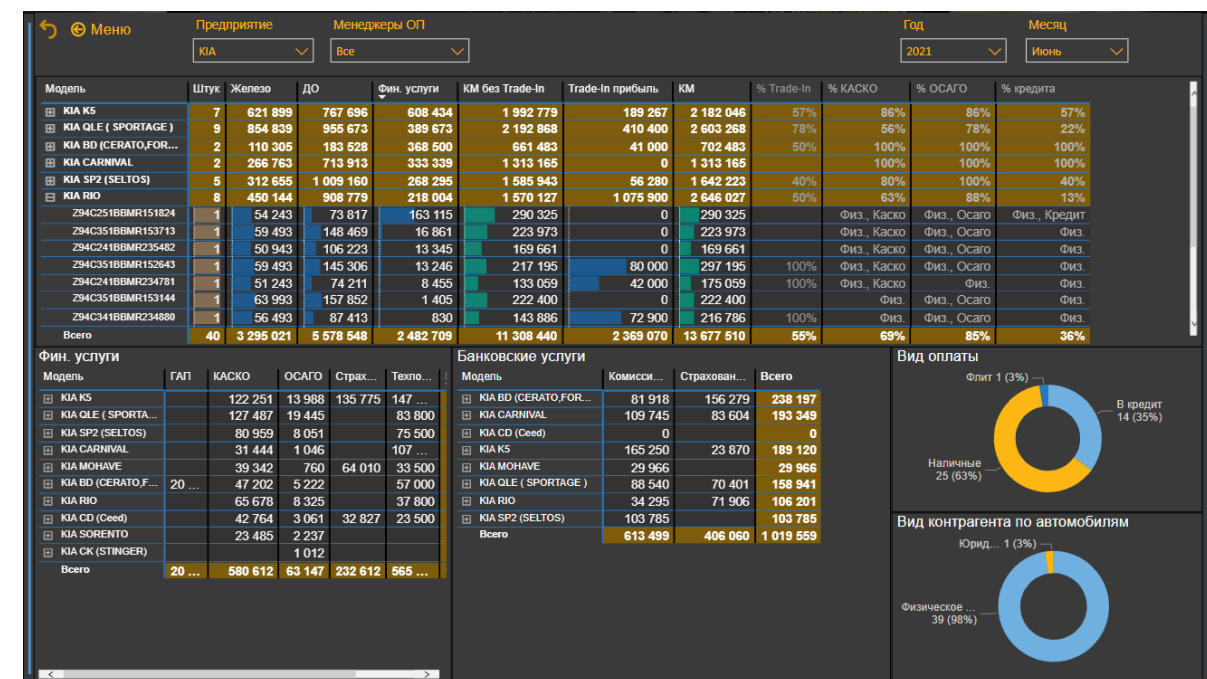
Меню

Предприятие
KIA

Менеджеры ОП
Все

Год
2021

Месяц
Июнь

| Модель | Штук | Железо | ДО | Фин. услуги | КМ без Trade-In | Trade-In прибыль | КМ | % Trade-In | % КАСКО | % ОСАГО | % кредита |
|---|---|---|---|---|---|---|---|---|---|---|---|
| KIA K5 | 7 | 621 899 | 767 696 | 608 434 | 1 992 779 | 189 267 | 2 182 046 | 57% | 86% | 86% | 57% |
| KIA QLE ( SPORTAGE ) | 9 | 854 839 | 955 673 | 389 673 | 2 192 868 | 410 400 | 2 603 268 | 78% | 56% | 78% | 22% |
| KIA BD (CERATO,FOR... | 2 | 110 305 | 183 528 | 368 500 | 661 483 | 41 000 | 702 483 | 50% | 100% | 100% | 100% |
| KIA CARNIVAL | 2 | 266 763 | 713 913 | 333 339 | 1 313 165 | 0 | 1 313 165 | | 100% | 100% | 100% |
| KIA SP2 (SELTOS) | 5 | 312 655 | 1 009 160 | 268 295 | 1 585 943 | 56 280 | 1 642 223 | 40% | 80% | 100% | 40% |
| KIA RIO | 8 | 450 144 | 908 779 | 218 004 | 1 570 127 | 1 075 900 | 2 646 027 | 50% | 63% | 88% | 13% |
| Z94C251BBMR151824 | 1 | 54 243 | 73 817 | 163 115 | 290 325 | 0 | 290 325 | | Физ., Каско | Физ., Осаго | Физ., Кредит |
| Z94C351BBMR153713 | 1 | 59 493 | 148 469 | 16 861 | 223 973 | 0 | 223 973 | | Физ., Каско | Физ., Осаго | Физ. |
| Z94C241BBMR235482 | 1 | 50 943 | 106 223 | 13 345 | 169 661 | 0 | 169 661 | | Физ., Каско | Физ., Осаго | Физ. |
| Z94C351BBMR152643 | 1 | 59 493 | 145 306 | 13 246 | 217 195 | 80 000 | 297 195 | 100% | Физ., Каско | Физ., Осаго | Физ. |
| Z94C241BBMR234781 | 1 | 51 243 | 74 211 | 8 455 | 133 059 | 42 000 | 175 059 | 100% | Физ., Каско | Физ. | Физ. |
| Z94C351BBMR153144 | 1 | 63 993 | 157 852 | 1 405 | 222 400 | 0 | 222 400 | | Физ. | Физ., Осаго | Физ. |
| Z94C341BBMR234880 | 1 | 56 493 | 87 413 | 830 | 143 886 | 72 900 | 216 786 | 100% | Физ. | Физ., Осаго | Физ. |
| Всего | 40 | 3 295 021 | 5 578 548 | 2 482 709 | 11 308 440 | 2 369 070 | 13 677 510 | 55% | 69% | 85% | 36% |

Фин. услуги

| Модель | ГАП | КАСКО | ОСАГО | Страх... | Техпо... |
|---|---|---|---|---|---|
| KIA K5 | | 122 251 | 13 988 | 135 775 | 147 ... |
| KIA QLE ( SPORTA... | | 127 487 | 19 445 | | 83 800 |
| KIA SP2 (SELTOS) | | 80 959 | 8 051 | | 75 500 |
| KIA CARNIVAL | | 31 444 | 1 046 | | 107 ... |
| KIA MOHAVE | | 39 342 | 760 | 64 010 | 33 500 |
| KIA BD (CERATO,F... | 20 ... | 47 202 | 5 222 | | 57 000 |
| KIA RIO | | 65 678 | 8 325 | | 37 800 |
| KIA CD (Ceed) | | 42 764 | 3 061 | 32 827 | 23 500 |
| KIA SORENTO | | 23 485 | 2 237 | | |
| KIA CK (STINGER) | | | 1 012 | | |
| Всего | 20 ... | 580 612 | 63 147 | 232 612 | 565 ... |

Банковские услуги

| Модель | Комисси... | Страхован... | Всего |
|---|---|---|---|
| KIA BD (CERATO,FOR... | 81 918 | 156 279 | 238 197 |
| KIA CARNIVAL | 109 745 | 83 604 | 193 349 |
| KIA CD (Ceed) | 0 | | 0 |
| KIA K5 | 165 250 | 23 870 | 189 120 |
| KIA MOHAVE | 29 966 | | 29 966 |
| KIA QLE ( SPORTAGE ) | 88 540 | 70 401 | 158 941 |
| KIA RIO | 34 295 | 71 906 | 106 201 |
| KIA SP2 (SELTOS) | 103 785 | | 103 785 |
| Всего | 613 499 | 406 060 | 1 019 559 |

Вид оплаты
Флит 1 (3%)
В кредит 14 (35%)
Наличные 25 (63%)

Вид контрагента по автомобилям
Юрид... 1 (3%)
Физическое ... 39 (98%)